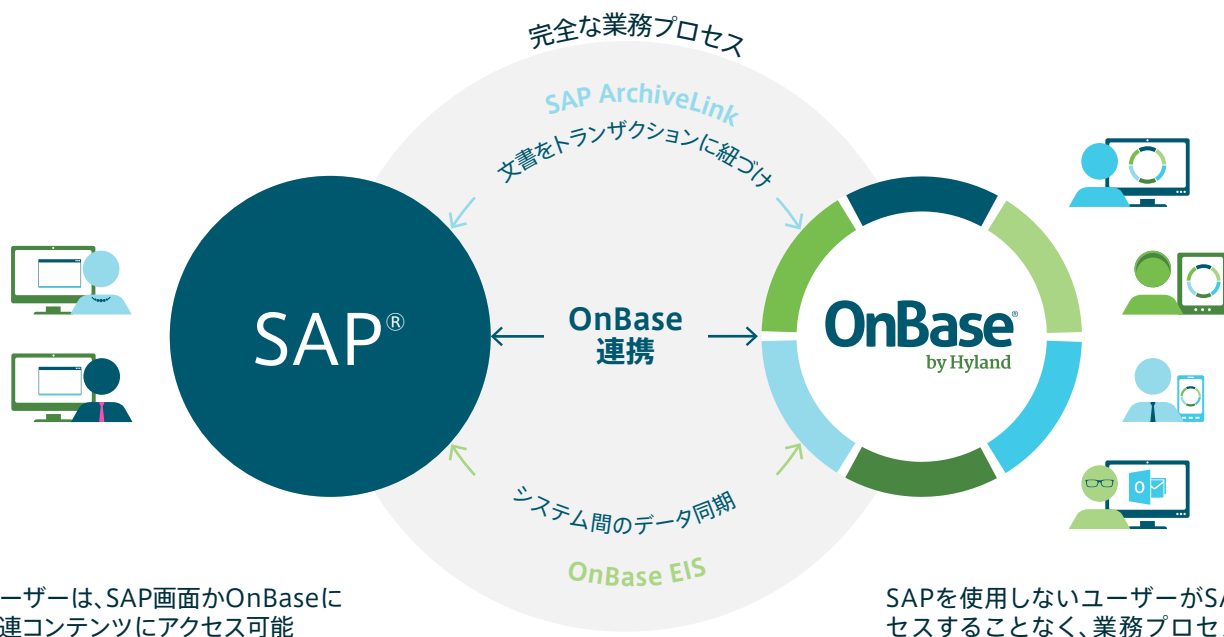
完全な業務プロセス

SAP ArchiveLink

文書をトランザクションに紐づけ

SAP®

OnBase
連携

OnBase
by Hyland

システム間のデータ同期

OnBase EIS

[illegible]ーザーは、SAP画面かOnBaseに
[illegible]連コンテンツにアクセス可能

SAPを使用しないユーザーがS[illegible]
セスすることなく、業務プロセ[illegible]